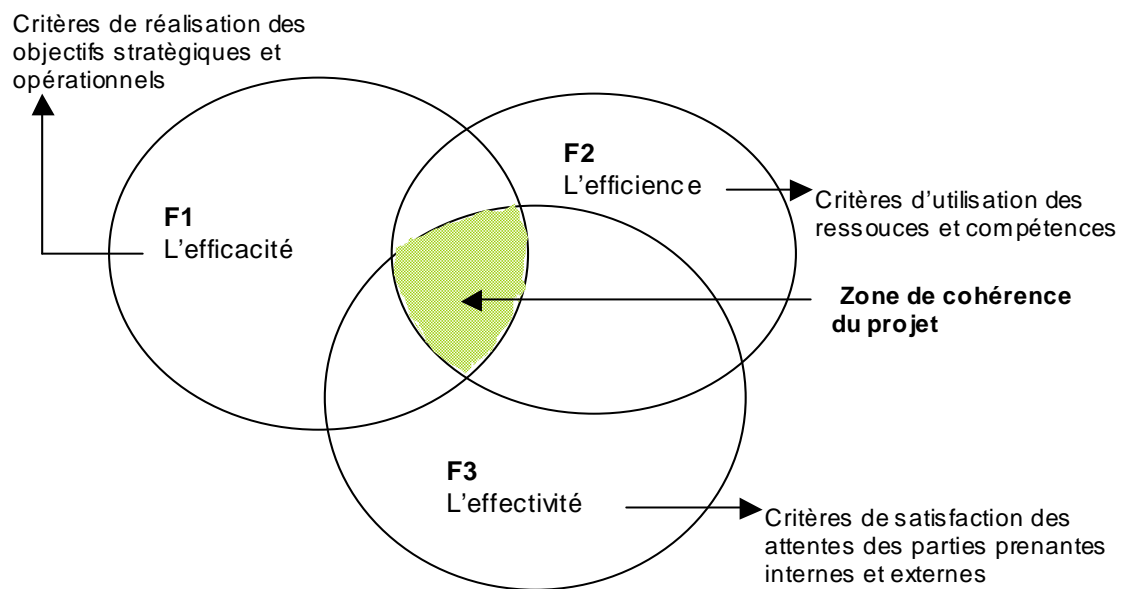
Critères de réalisation des objectifs stratègiques et opérationnels

F2
L'efficience

Critères d'utilisation des ressouces et compétences

F1
L'efficacité

Zone de cohérence du projet

F3
L'effectivité

Critères de satisfaction des attentes des parties prenantes internes et externes